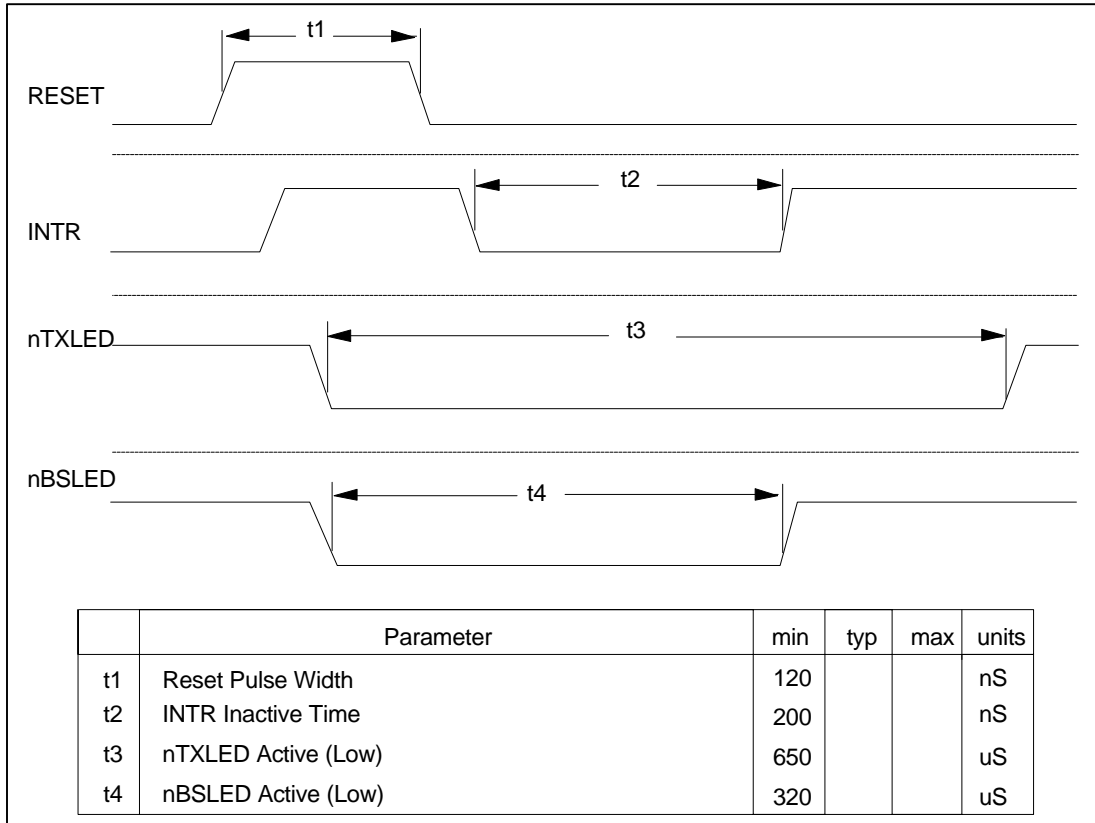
t1

RESET

t2

INTR

nTXLED

t3

nBSLED

t4

|  | Parameter | min | typ | max | units |
|---|---|---|---|---|---|
| t1 | Reset Pulse Width | 120 |  |  | nS |
| t2 | INTR Inactive Time | 200 |  |  | nS |
| t3 | nTXLED Active (Low) | 650 |  |  | uS |
| t4 | nBSLED Active (Low) | 320 |  |  | uS |